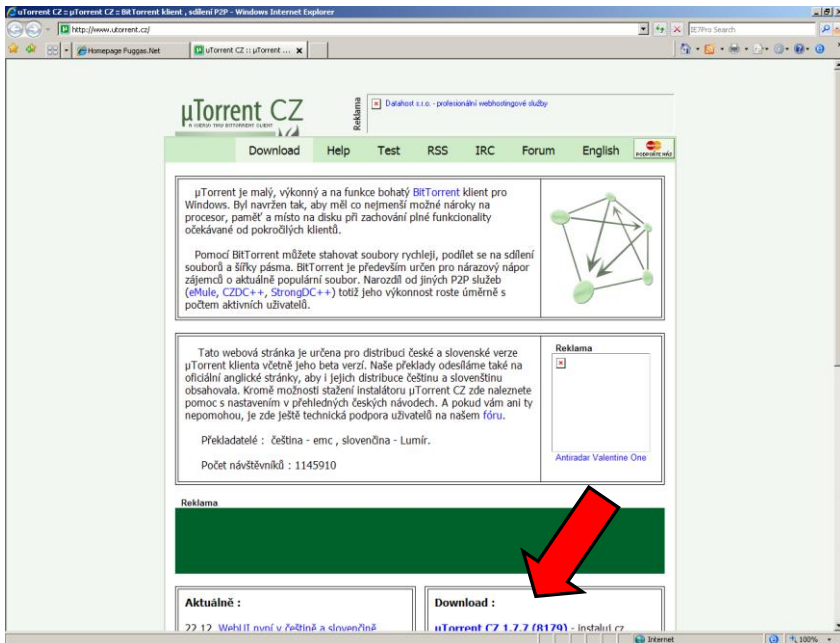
µTorrent CZ :: µTorrent CZ :: BitTorrent klient , sdílení P2P - Windows Internet Explorer

http://www.utorrent.cz/

IE7Pro Search

Homepage Fuggas.Net

µTorrent CZ :: µTorrent ...

µTorrent CZ

Reklama

Datahost s.r.o. - profesionální webhostingové služby

Download Help Test RSS IRC Forum English PODPOŘTE NÁS

µTorrent je malý, výkonný a na funkce bohatý BitTorrent klient pro Windows. Byl navržen tak, aby měl co nejmenší možné nároky na procesor, paměť a místo na disku při zachování plné funkcionality očekávané od pokročilých klientů.

Pomocí BitTorrent můžete stahovat soubory rychleji, podílet se na sdílení souborů a šířky pásma. BitTorrent je především určen pro nárazový nápor zájemců o aktuálně populární soubor. Narozdíl od jiných P2P služeb (eMule, CZDC++, StrongDC++) totiž jeho výkonnost roste úměrně s počtem aktivních uživatelů.

Tato webová stránka je určena pro distribuci české a slovenské verze µTorrent klienta včetně jeho beta verzí. Naše překlady odesíláme také na oficiální anglické stránky, aby i jejich distribuce češtinu a slovenštinu obsahovala. Kromě možnosti stažení instalátoru µTorrent CZ zde naleznete pomoc s nastavením v přehledných českých návodech. A pokud vám ani ty nepomohou, je zde ještě technická podpora uživatelů na našem fóru.

Překladatelé : čeština - emc , slovenčina - Lumír.

Počet návštěvníků : 1145910

Reklama

Antiradar Valentine One

Reklama

Aktuálně :

22.12. WebUI nyní v češtině a slovenčině

Download :

µTorrent CZ 1.7.7 (8179) - instalují cz

Internet

100%